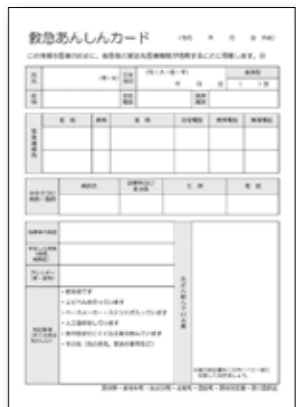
救急あんしんカード

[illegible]

この情報を医療のために、救急隊・医療機関等が活用することに同意します。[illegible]

| 氏名 | (男・女) | 生年月日 | (明・大・昭・平) 年 月 日 | 血液型 |
|---|---|---|---|---|
| 住所 | | 固定電話 | | 携帯電話 |

| 緊急連絡先 | 氏名 | 続柄 | 住所 | 固定電話 | 携帯電話 | 勤務電話 |
|---|---|---|---|---|---|---|
| | | | | | | |
| | | | | | | |

| かかりつけ病院・医院 | 病院名 | 診療科目 | 住所 | 電話 |
|---|---|---|---|---|
| | | | | |

既往歴

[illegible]

アレルギー

その他

・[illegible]
・ペースメーカー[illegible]
・人工透析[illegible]
・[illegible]
・その他（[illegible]）

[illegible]

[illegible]